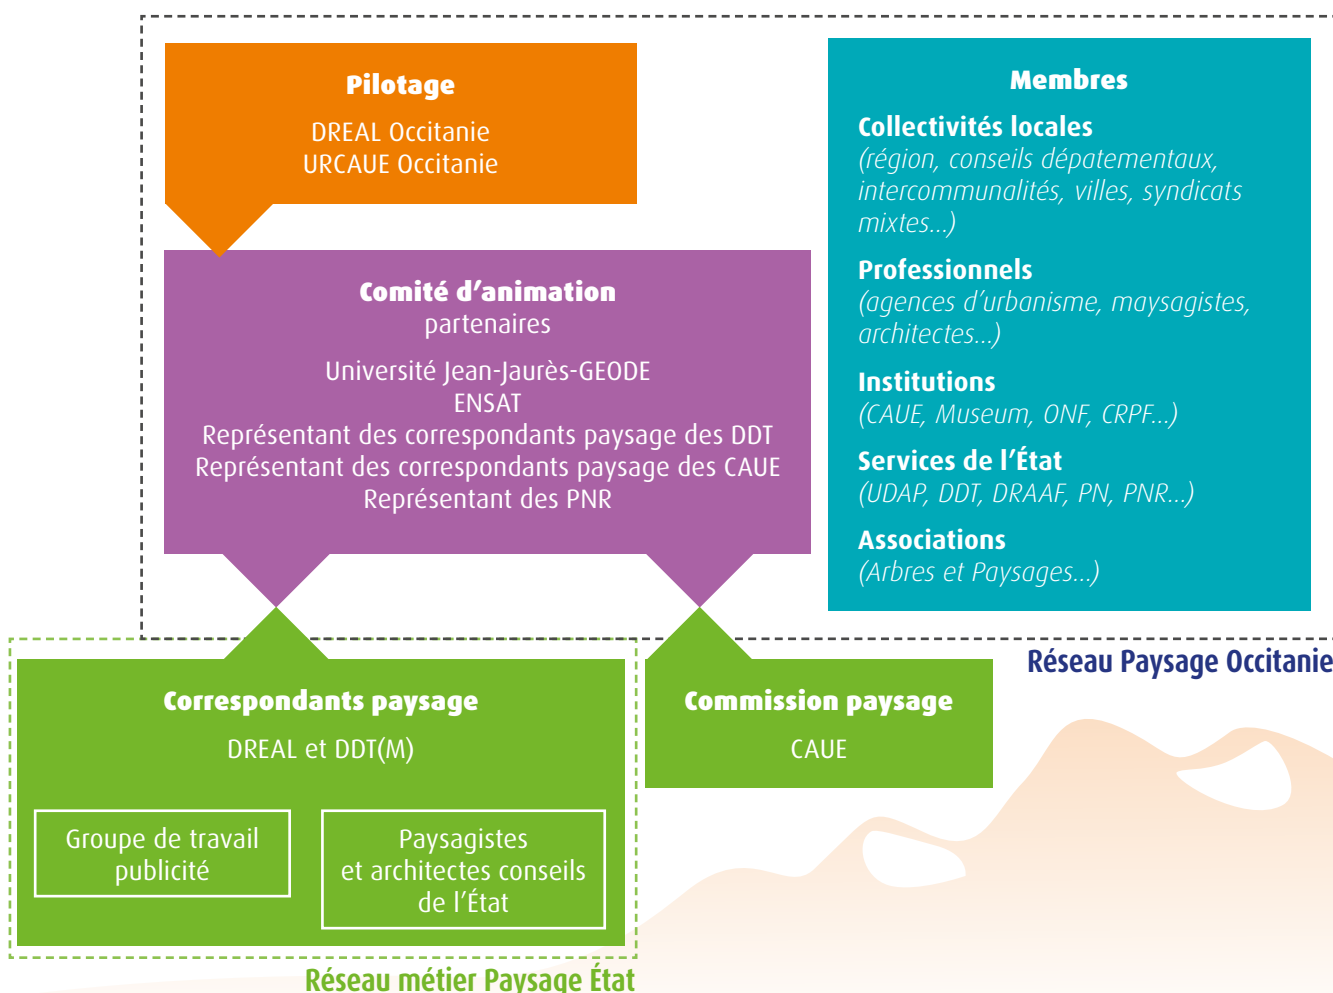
Pilotage
DREAL Occitanie
URCAUE Occitanie

Comité d'animation
partenaires

Université Jean-Jaurès-GEODE
ENSAT
Représentant des correspondants paysage des DDT
Représentant des correspondants paysage des CAUE
Représentant des PNR

Membres

Collectivités locales
(région, conseils dépatementaux, intercommunalités, villes, syndicats mixtes...)

Professionnels
(agences d'urbanisme, maysagistes, architectes...)

Institutions
(CAUE, Museum, ONF, CRPF...)

Services de l'État
(UDAP, DDT, DRAAF, PN, PNR...)

Associations
(Arbres et Paysages...)

Réseau Paysage Occitanie

Correspondants paysage
DREAL et DDT(M)

Groupe de travail publicité

Paysagistes et architectes conseils de l'État

Commission paysage
CAUE

Réseau métier Paysage État